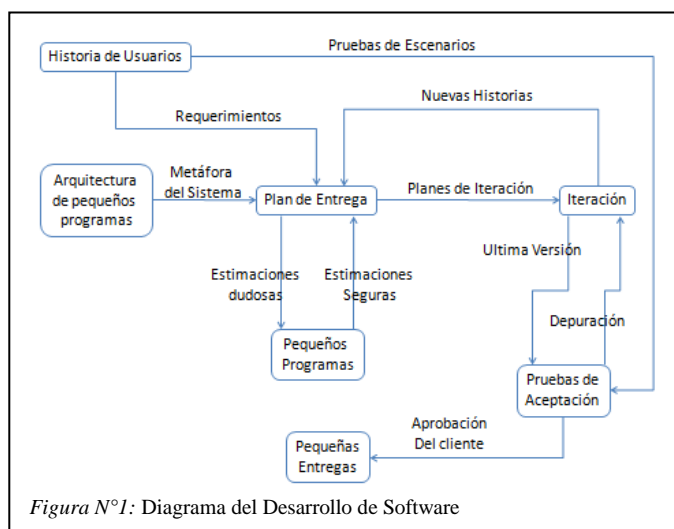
Historia de Usuarios

Pruebas de Escenarios

Requerimientos

Nuevas Historias

Arquitectura de pequeños programas

Metáfora del Sistema

Plan de Entrega

Planes de Iteración

Iteración

Estimaciones dudosas

Estimaciones Seguras

Ultima Versión

Depuración

Pequeños Programas

Pruebas de Aceptación

Aprobación Del cliente

Pequeñas Entregas

*Figura N°1:* Diagrama del Desarrollo de Software